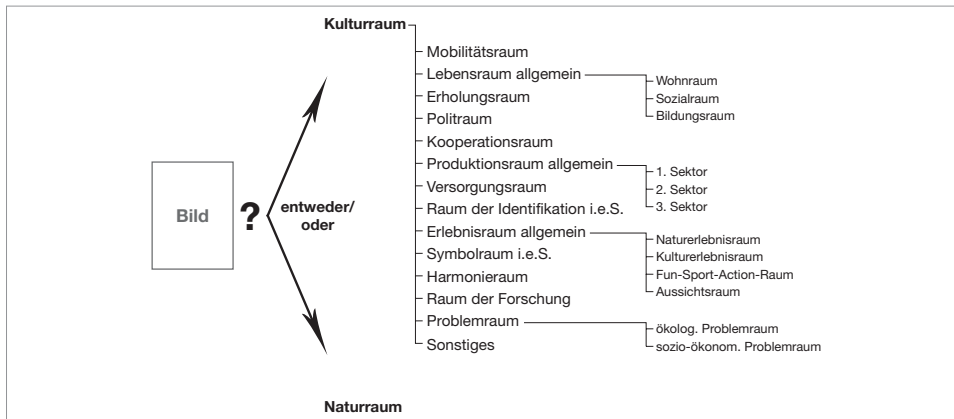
Bild

?

entweder/
oder

Kulturraum

Mobilitätsraum
Lebensraum allgemein
Wohnraum
Sozialraum
Bildungsraum
Erholungsraum
Politraum
Kooperationsraum
Produktionsraum allgemein
1. Sektor
2. Sektor
3. Sektor
Versorgungsraum
Raum der Identifikation i.e.S.
Erlebnisraum allgemein
Naturerlebnisraum
Kulturerlebnisraum
Fun-Sport-Action-Raum
Aussichtsraum
Symbolraum i.e.S.
Harmonieraum
Raum der Forschung
Problemraum
ökolog. Problemraum
sozio-ökonom. Problemraum
Sonstiges

Naturraum